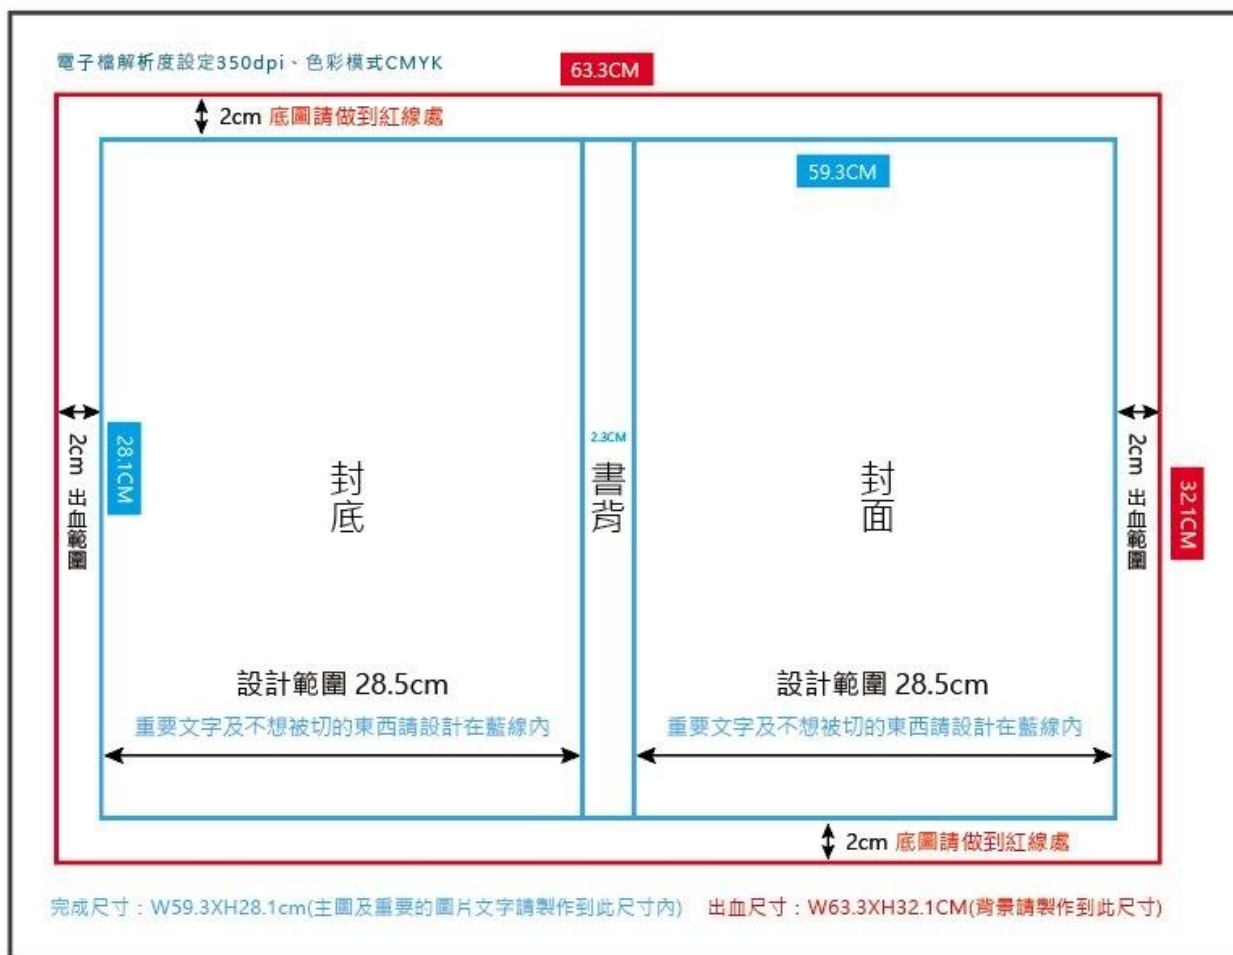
電子檔解析度設定350dpi、色彩模式CMYK

63.3CM

2cm 底圖請做到紅線處

59.3CM

2cm 出血範圍

28.1CM

封底

2.3CM

書背

封面

2cm 出血範圍

32.1CM

設計範圍 28.5cm

重要文字及不想被切的東西請設計在藍線內

設計範圍 28.5cm

重要文字及不想被切的東西請設計在藍線內

2cm 底圖請做到紅線處

完成尺寸：W59.3XH28.1cm(主圖及重要的圖片文字請製作到此尺寸內)　出血尺寸：W63.3XH32.1CM(背景請製作到此尺寸)